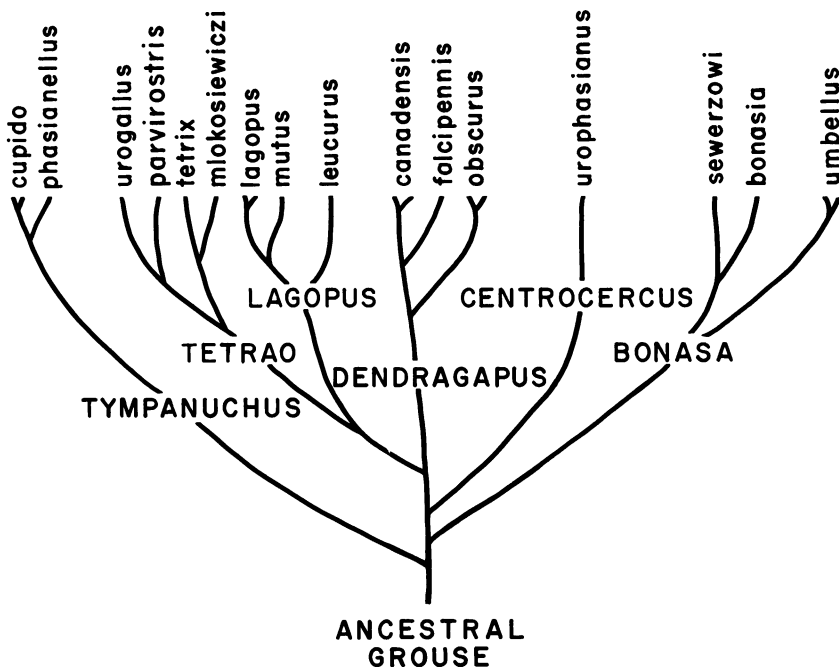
cupido
phasianellus
urogallus
parvirostris
tetrix
mlokosiewiczi
lagopus
mutus
leucurus
canadensis
falcipennis
obscurus
urophasianus
sewerzowi
bonasia
umbellus

LAGOPUS
CENTROCERCUS
TETRAO
DENDRAGAPUS
BONASA
TYMPANUCHUS

ANCESTRAL GROUSE